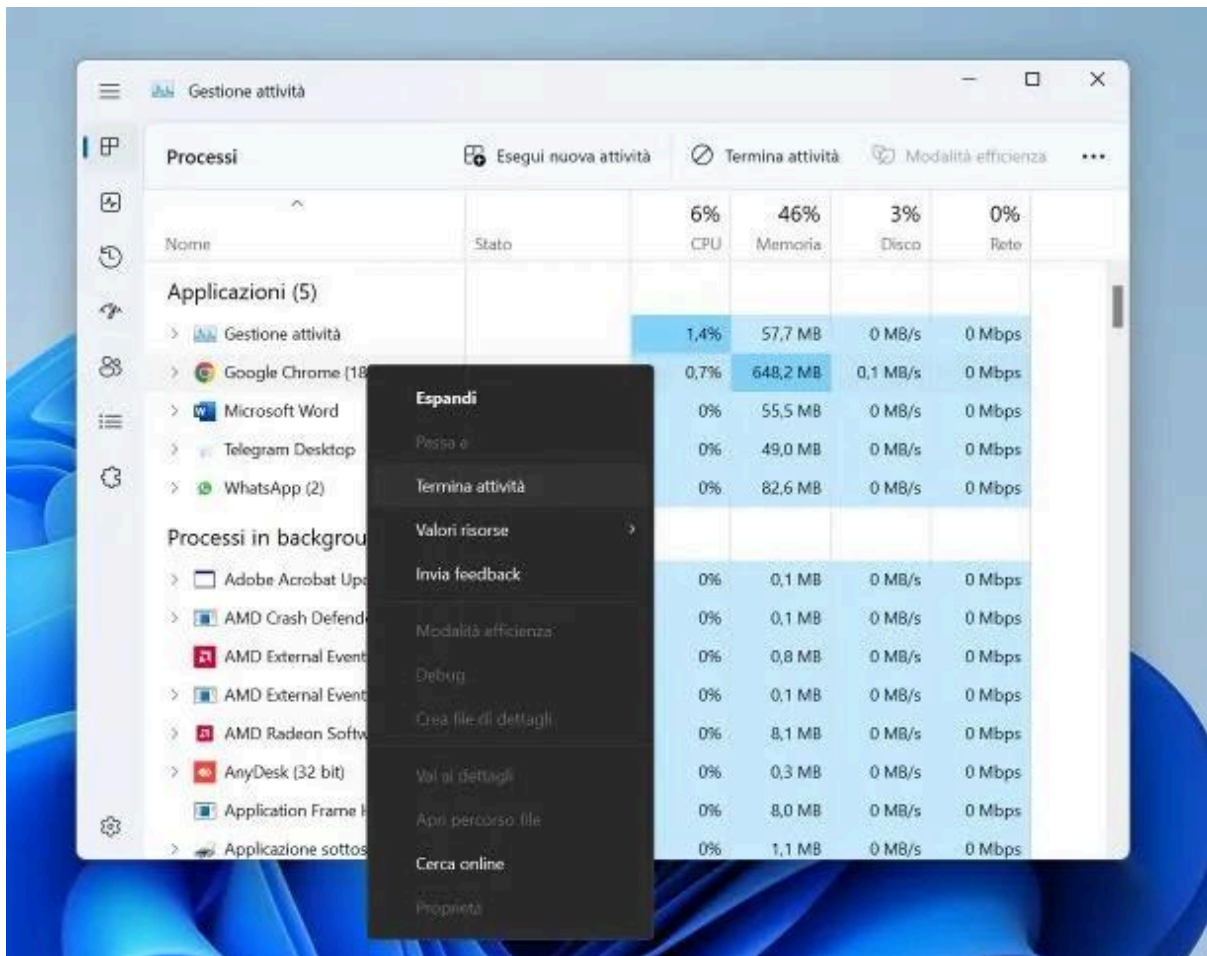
Gestione attività

Processi

Esegui nuova attività

Termina attività

Modalità efficienza

...

| Nome | Stato | 6% CPU | 46% Memoria | 3% Disco | 0% Rete |
|---|---|---|---|---|---|
| Applicazioni (5) | | | | | |
| Gestione attività | | 1,4% | 57,7 MB | 0 MB/s | 0 Mbps |
| Google Chrome (18 | | 0,7% | 648,2 MB | 0,1 MB/s | 0 Mbps |
| Microsoft Word | | 0% | 55,5 MB | 0 MB/s | 0 Mbps |
| Telegram Desktop | | 0% | 49,0 MB | 0 MB/s | 0 Mbps |
| WhatsApp (2) | | 0% | 82,6 MB | 0 MB/s | 0 Mbps |
| Processi in backgrou | | | | | |
| Adobe Acrobat Up | | 0% | 0,1 MB | 0 MB/s | 0 Mbps |
| AMD Crash Defend | | 0% | 0,1 MB | 0 MB/s | 0 Mbps |
| AMD External Event | | 0% | 0,8 MB | 0 MB/s | 0 Mbps |
| AMD External Event | | 0% | 0,1 MB | 0 MB/s | 0 Mbps |
| AMD Radeon Softw | | 0% | 8,1 MB | 0 MB/s | 0 Mbps |
| AnyDesk (32 bit) | | 0% | 0,3 MB | 0 MB/s | 0 Mbps |
| Application Frame | | 0% | 8,0 MB | 0 MB/s | 0 Mbps |
| Applicazione sottos | | 0% | 1,1 MB | 0 MB/s | 0 Mbps |

Espandi
Passa a
Termina attività
Valori risorse
Invia feedback
Modalità efficienza
Debug
Crea file di dettagli
Vai ai dettagli
Apri percorso file
Cerca online
Proprietà